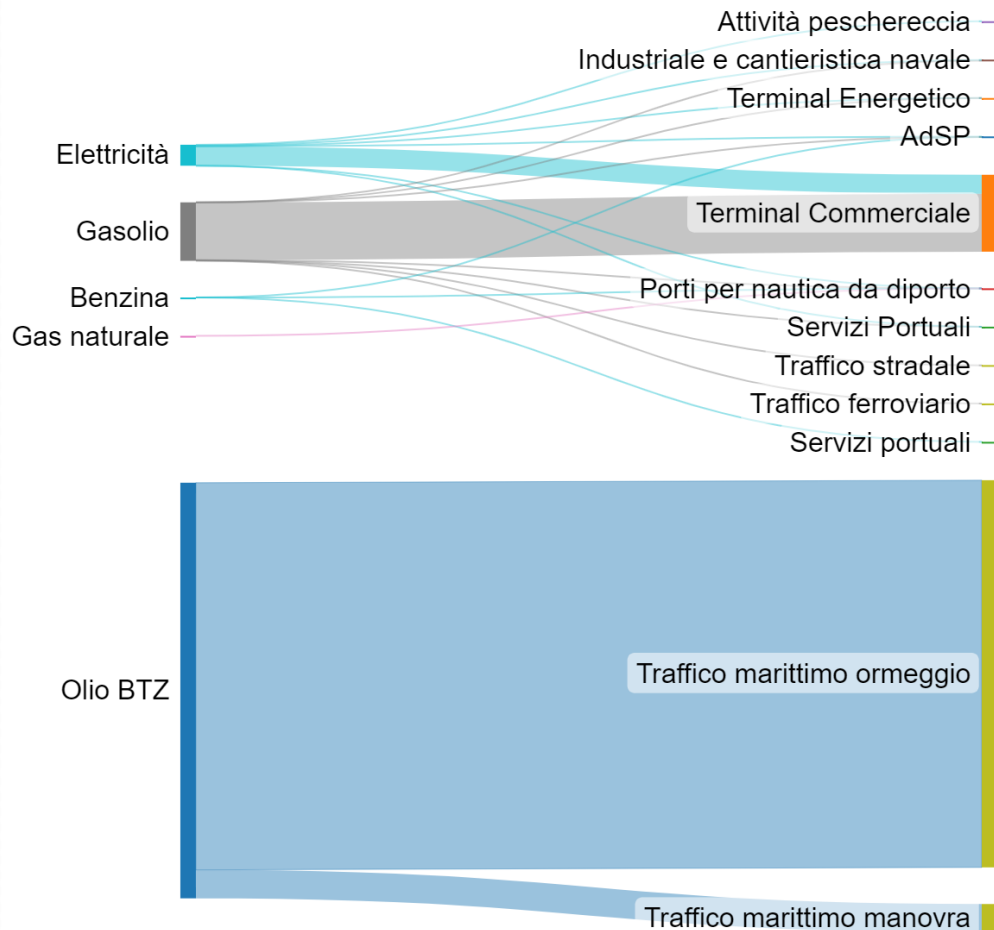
Elettricità
Gasolio
Benzina
Gas naturale
Olio BTZ

Attività pescchereccia
Industriale e cantieristica navale
Terminal Energetico
AdSP
Terminal Commerciale
Porti per nautica da diporto
Servizi Portuali
Traffico stradale
Traffico ferroviario
Servizi portuali
Traffico marittimo ormeggio
Traffico marittimo manovra